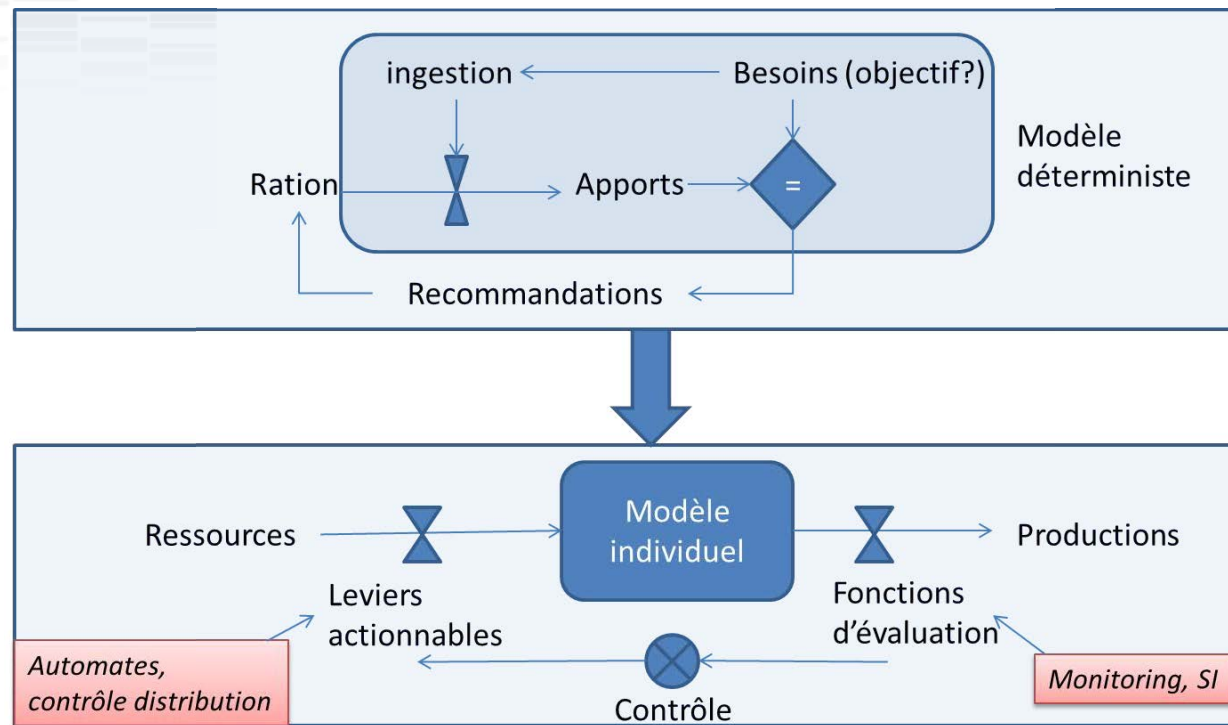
ingestion

Besoins (objectif?)

Modèle déterministe

Ration

Apports

=

Recommandations

Ressources

Modèle individuel

Productions

Leviers actionnables

Fonctions d'évaluation

Automates, contrôle distribution

Monitoring, SI

Contrôle